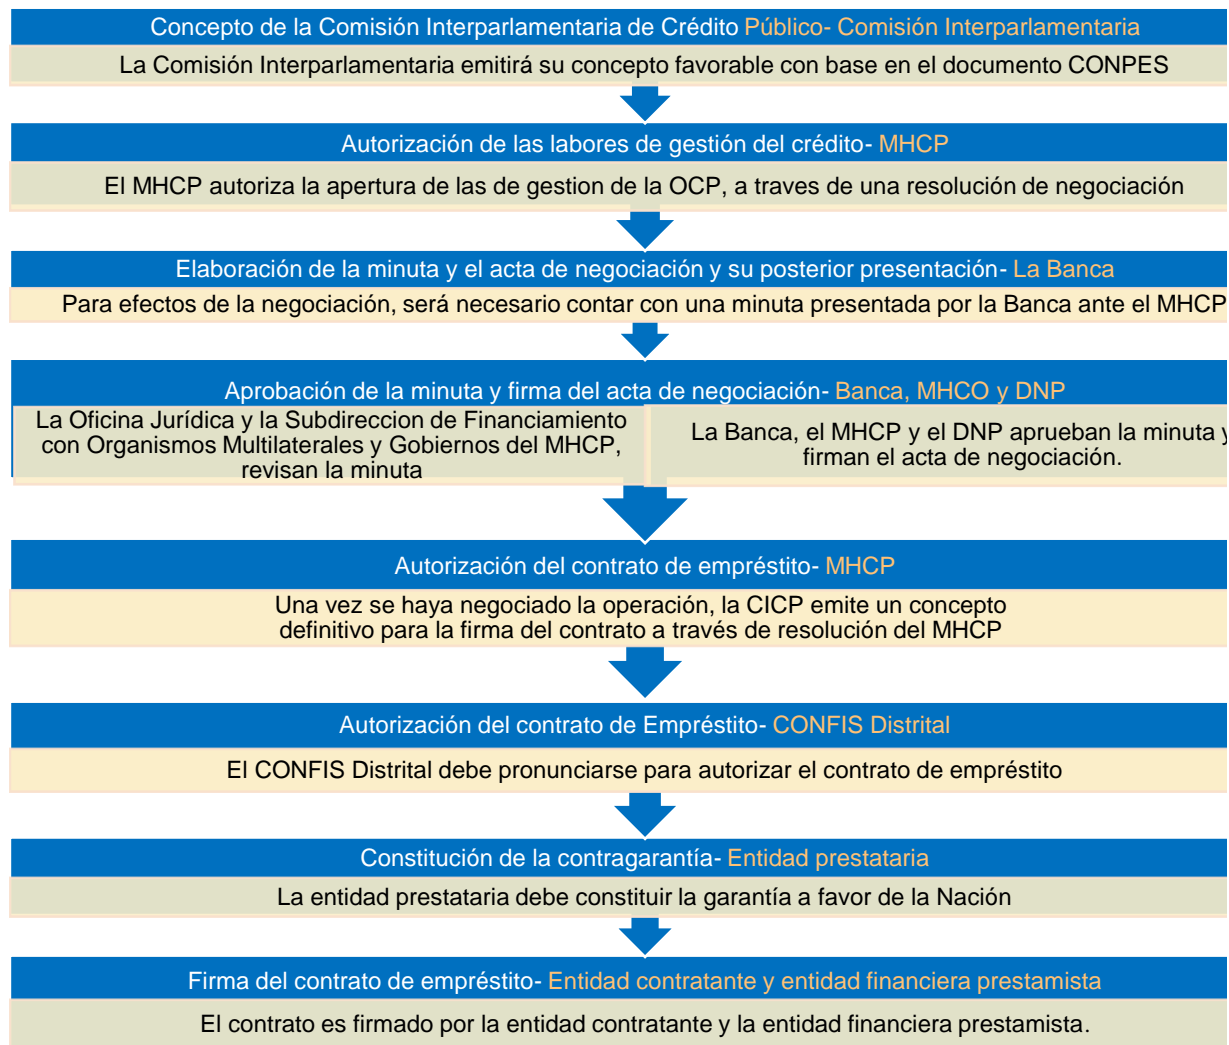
Concepto de la Comisión Interparlamentaria de Crédito Público- Comisión Interparlamentaria

La Comisión Interparlamentaria emitirá su concepto favorable con base en el documento CONPES

Autorización de las labores de gestión del crédito- MHCP

El MHCP autoriza la apertura de las de gestion de la OCP, a traves de una resolución de negociación

Elaboración de la minuta y el acta de negociación y su posterior presentación- La Banca

Para efectos de la negociación, será necesario contar con una minuta presentada por la Banca ante el MHCP

Aprobación de la minuta y firma del acta de negociación- Banca, MHCO y DNP

La Oficina Jurídica y la Subdireccion de Financiamiento con Organismos Multilaterales y Gobiernos del MHCP, revisan la minuta

La Banca, el MHCP y el DNP aprueban la minuta y firman el acta de negociación.

Autorización del contrato de empréstito- MHCP

Una vez se haya negociado la operación, la CICP emite un concepto definitivo para la firma del contrato a través de resolución del MHCP

Autorización del contrato de Empréstito- CONFIS Distrital

El CONFIS Distrital debe pronunciarse para autorizar el contrato de empréstito

Constitución de la contragarantía- Entidad prestataria

La entidad prestataria debe constituir la garantía a favor de la Nación

Firma del contrato de empréstito- Entidad contratante y entidad financiera prestamista

El contrato es firmado por la entidad contratante y la entidad financiera prestamista.